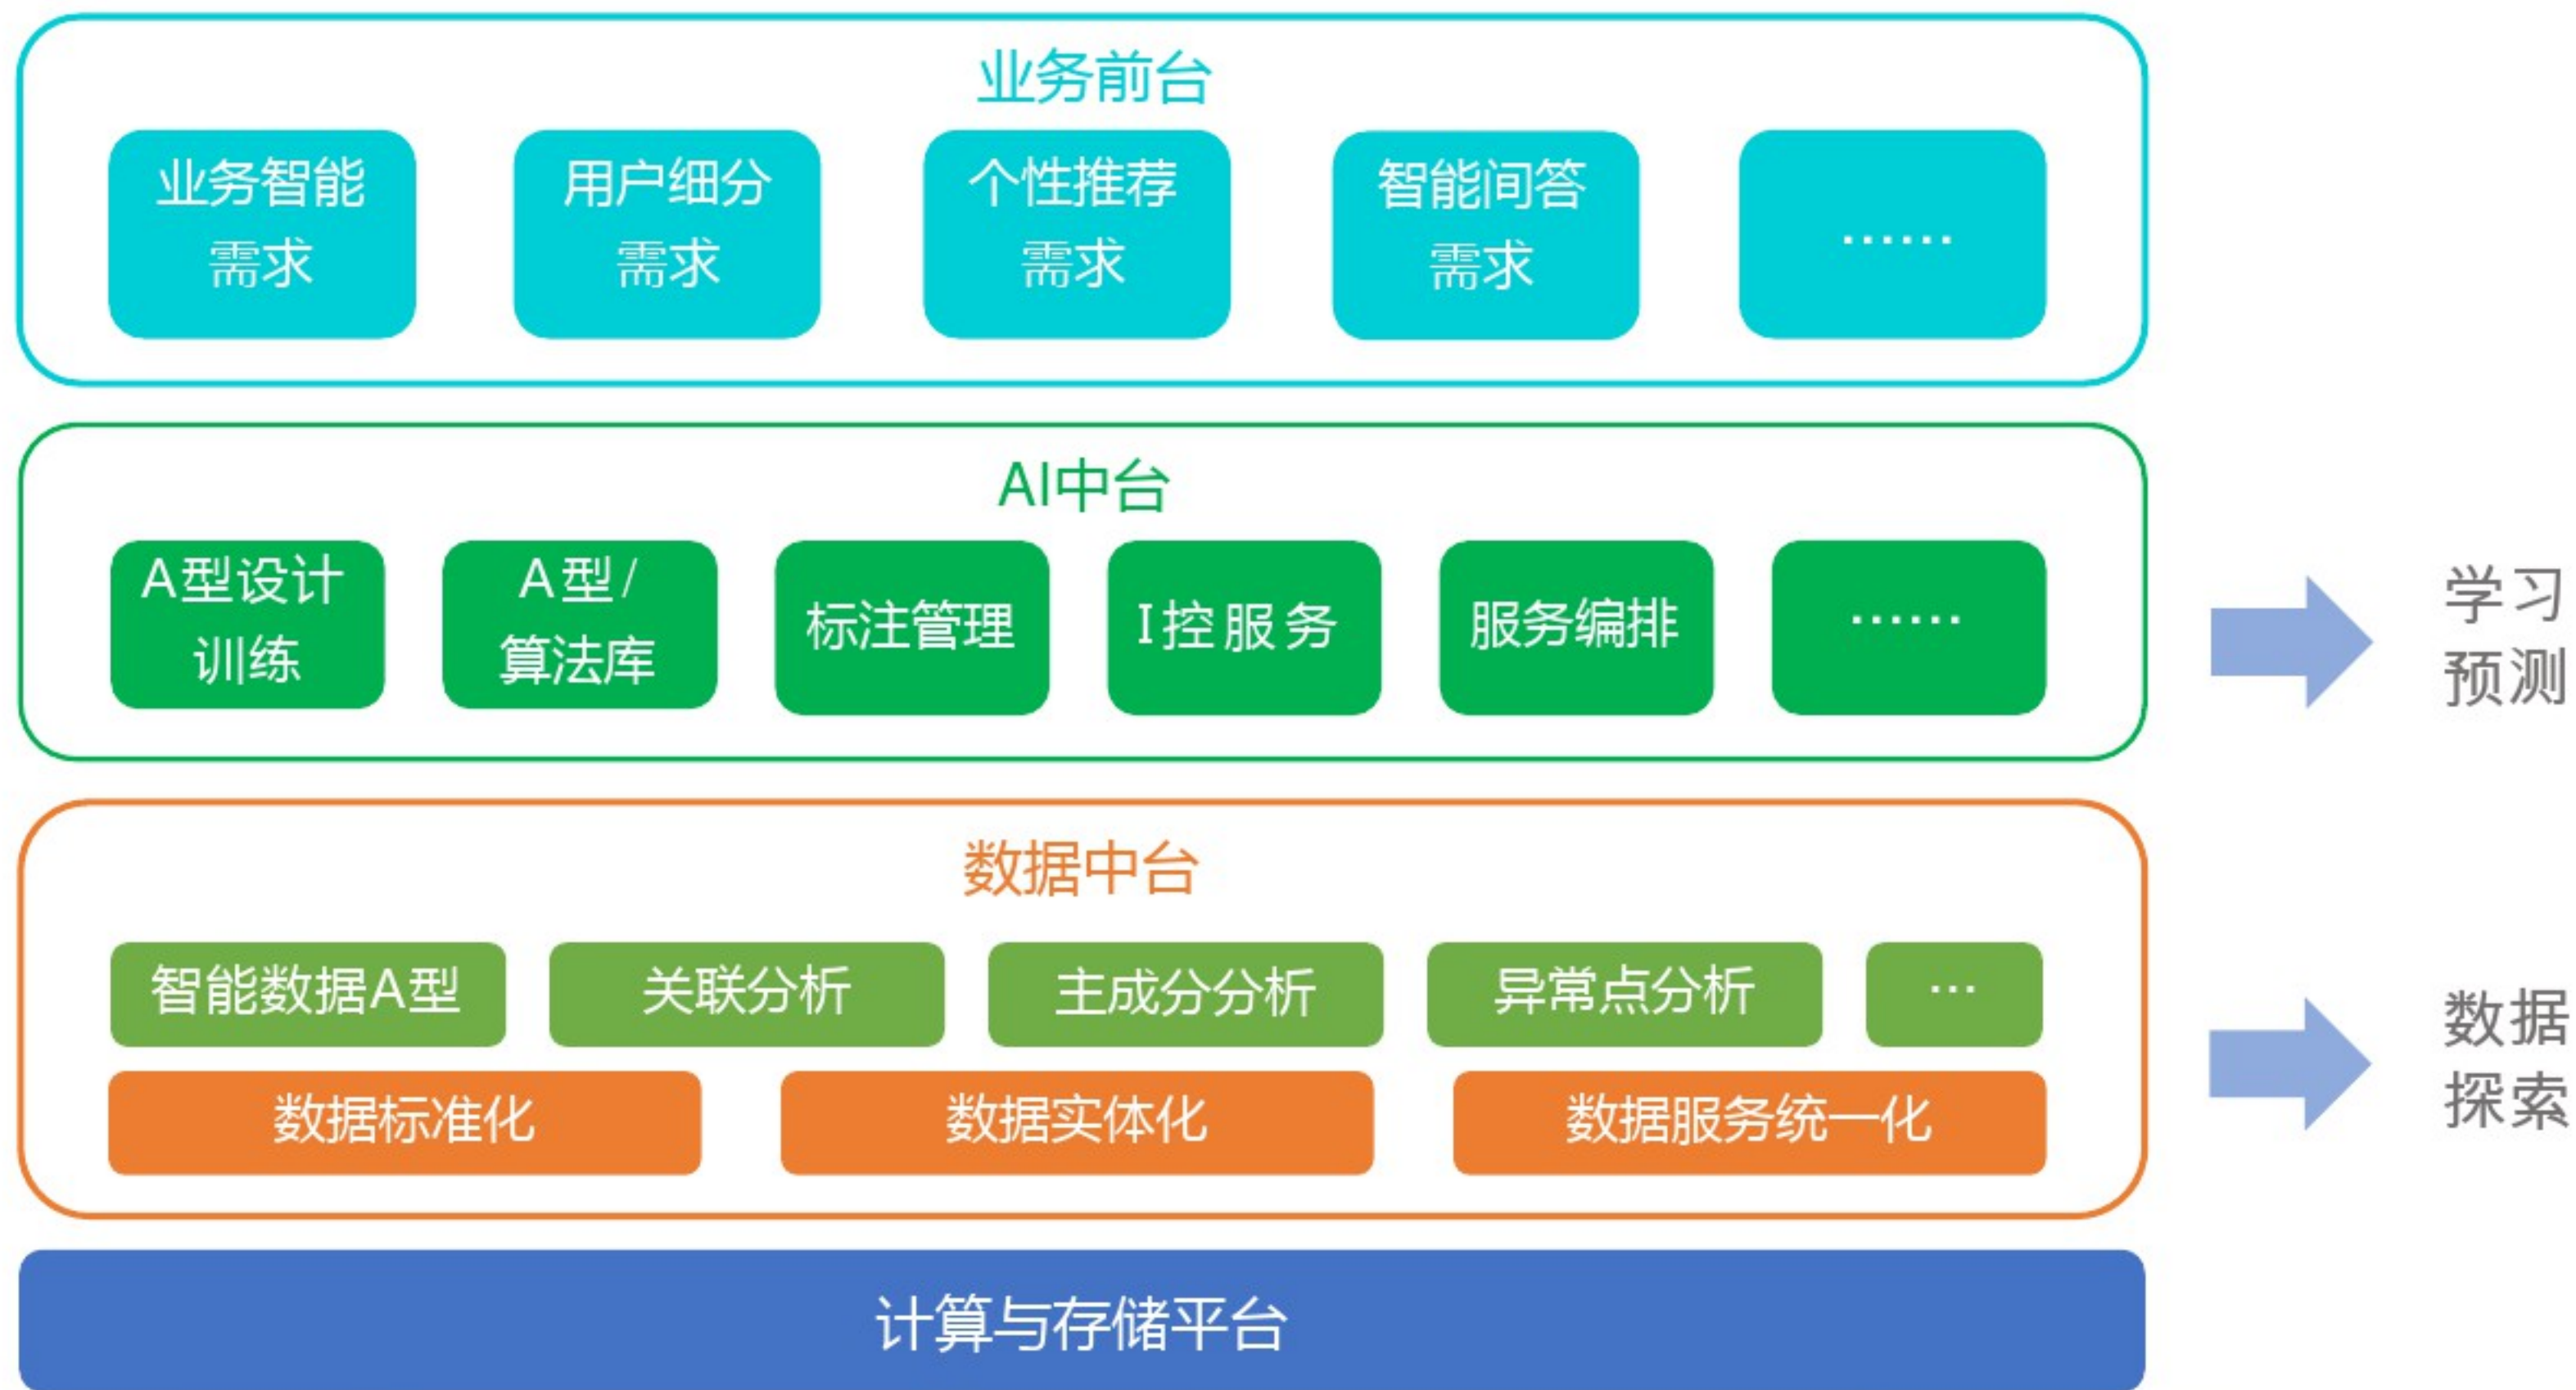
业务前台

业务智能需求

用户细分需求

个性推荐需求

智能间答需求

……

AI中台

A型设计训练

A型/算法库

标注管理

I控服务

服务编排

……

学习预测

数据中台

智能数据A型

关联分析

主成分分析

异常点分析

…

数据标准化

数据实体化

数据服务统一化

数据探索

计算与存储平台